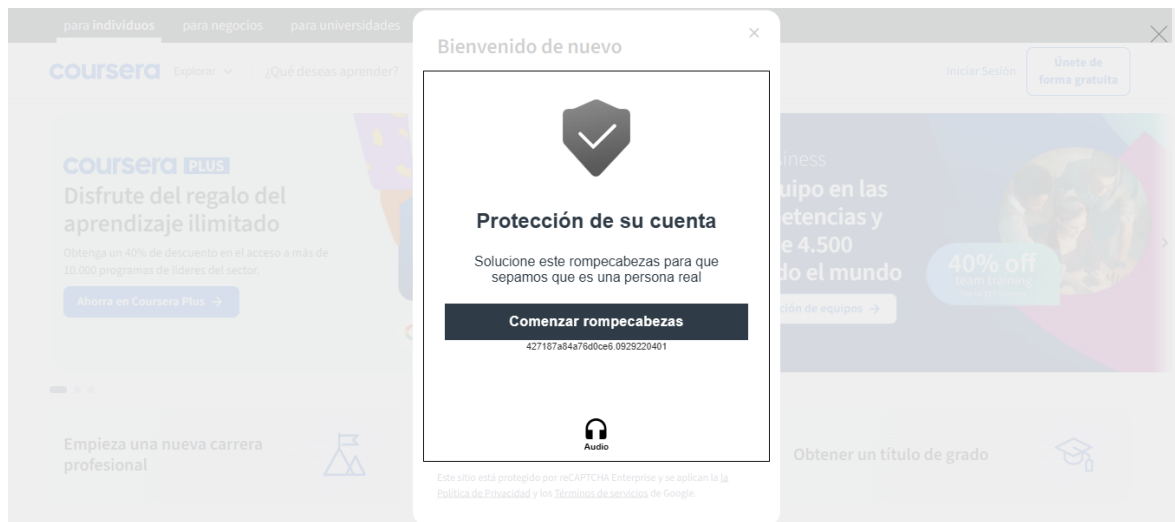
para individuos para negocios para universidades

coursera Explorar ¿Qué deseas aprender?

Iniciar Sesión Únete de forma gratuita

coursera PLUS
Disfrute del regalo del aprendizaje ilimitado

Obtenga un 40% de descuento en el acceso a más de 10.000 programas de líderes del sector.

Ahorra en Coursera Plus →

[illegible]siness
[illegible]uipo en las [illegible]etencias y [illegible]e 4.500 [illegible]do el mundo

40% off
Team Training

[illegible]ción de equipos →

Empieza una nueva carrera profesional

Obtener un título de grado

Bienvenido de nuevo

×

Protección de su cuenta

Solucione este rompecabezas para que sepamos que es una persona real

Comenzar rompecabezas

427187a84a76d0ce6.0929220401

Audio

Este sitio está protegido por reCAPTCHA Enterprise y se aplican la Política de Privacidad y los Términos de servicios de Google.